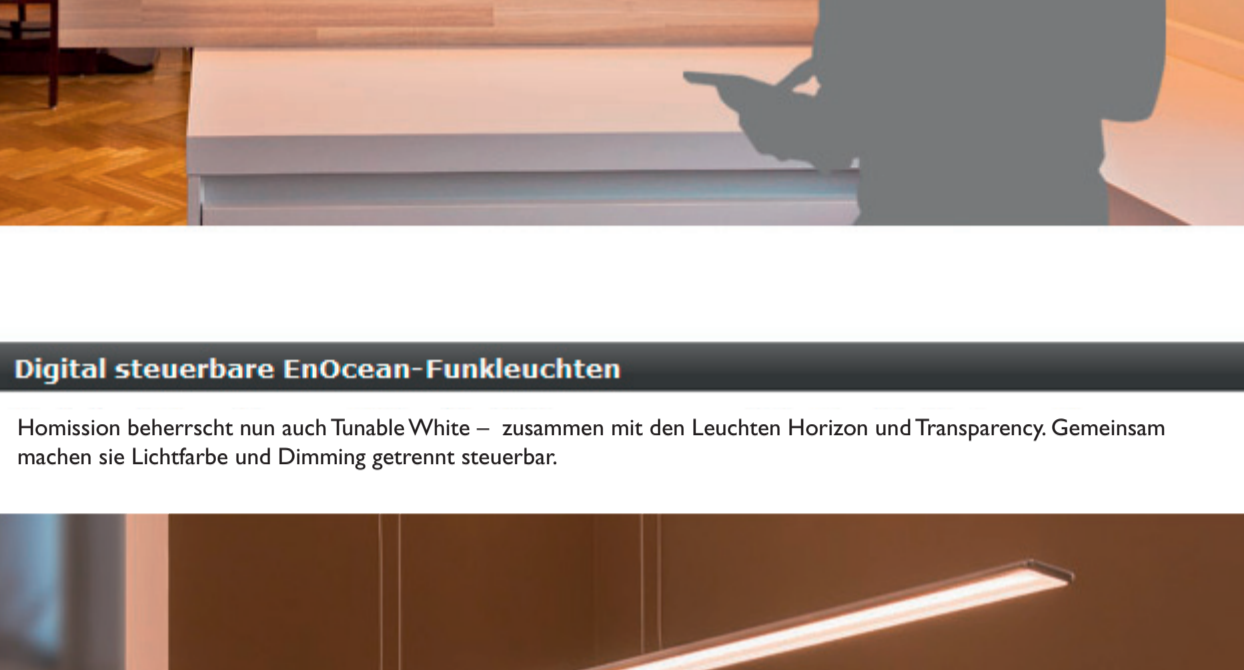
Digital steuerbare EnOcean-Funkleuchten

Homission beherrscht nun auch Tunable White – zusammen mit den Leuchten Horizon und Transparency. Gemeinsam machen sie Lichtfarbe und Dimming getrennt steuerbar.